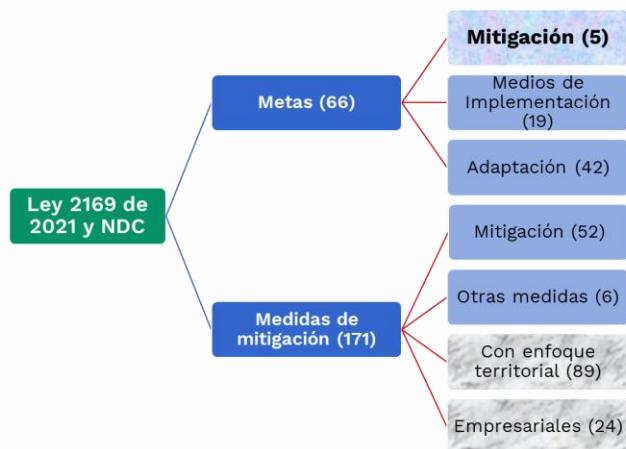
Ley 2169 de 2021 y NDC

Metas (66)

Mitigación (5)

Medios de Implementación (19)

Adaptación (42)

Medidas de mitigación (171)

Mitigación (52)

Otras medidas (6)

Con enfoque territorial (89)

Empresariales (24)